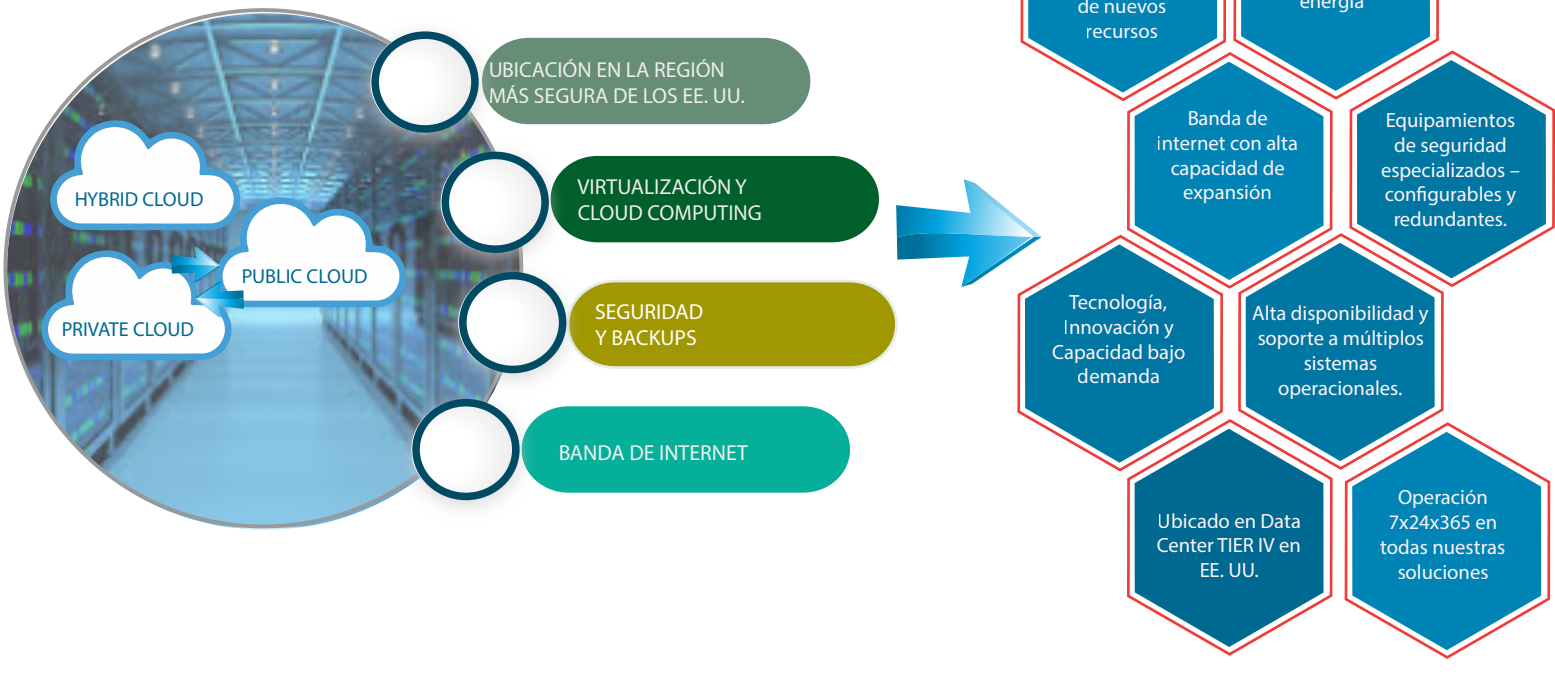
HYBRID CLOUD

PUBLIC CLOUD

PRIVATE CLOUD

UBICACIÓN EN LA REGIÓN MÁS SEGURA DE LOS EE. UU.

VIRTUALIZACIÓN Y CLOUD COMPUTING

SEGURIDAD Y BACKUPS

BANDA DE INTERNET

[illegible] de nuevos recursos

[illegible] energía

Banda de internet con alta capacidad de expansión

Equipamientos de seguridad especializados – configurables y redundantes.

Tecnología, Innovación y Capacidad bajo demanda

Alta disponibilidad y soporte a múltiplos sistemas operacionales.

Ubicado en Data Center TIER IV en EE. UU.

Operación 7x24x365 en todas nuestras soluciones